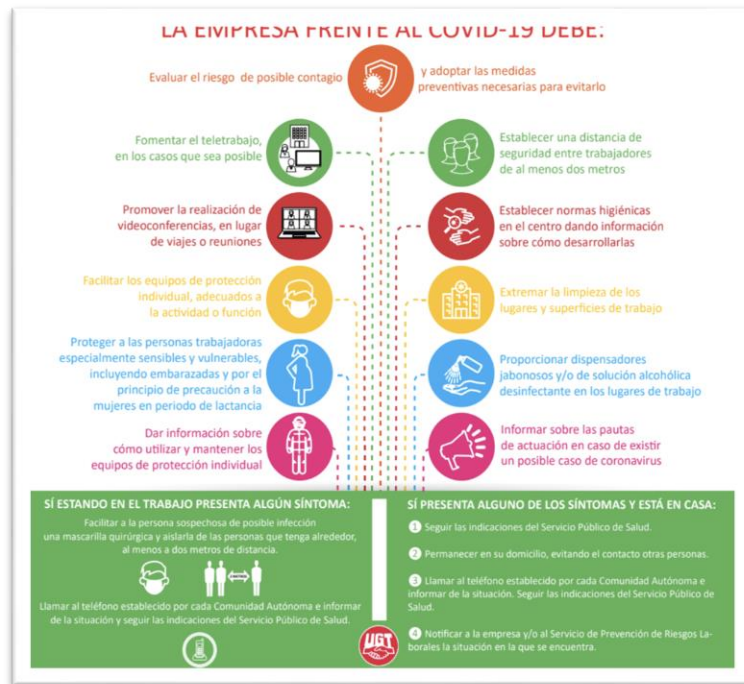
LA EMPRESA FRENTE AL COVID-19 DEBE:

Evaluar el riesgo de posible contagio y adoptar las medidas preventivas necesarias para evitarlo

Fomentar el teletrabajo, en los casos que sea posible

Establecer una distancia de seguridad entre trabajadores de al menos dos metros

Promover la realización de videoconferencias, en lugar de viajes o reuniones

Establecer normas higiénicas en el centro dando información sobre cómo desarrollarlas

Facilitar los equipos de protección individual, adecuados a la actividad o función

Extremar la limpieza de los lugares y superficies de trabajo

Proteger a las personas trabajadoras especialmente sensibles y vulnerables, incluyendo embarazadas y por el principio de precaución a la mujeres en periodo de lactancia

Proporcionar dispensadores jabonosos y/o de solución alcohólica desinfectante en los lugares de trabajo

Dar información sobre cómo utilizar y mantener los equipos de protección individual

Informar sobre las pautas de actuación en caso de existir un posible caso de coronavirus

SÍ ESTANDO EN EL TRABAJO PRESENTA ALGÚN SÍNTOMA:

Facilitar a la persona sospechosa de posible infección una mascarilla quirúrgica y aislarla de las personas que tenga alrededor, al menos a dos metros de distancia.

Llamar al teléfono establecido por cada Comunidad Autónoma e informar de la situación y seguir las indicaciones del Servicio Público de Salud.

SÍ PRESENTA ALGUNO DE LOS SÍNTOMAS Y ESTÁ EN CASA:

1 Seguir las indicaciones del Servicio Público de Salud.

2 Permanecer en su domicilio, evitando el contacto otras personas.

3 Llamar al teléfono establecido por cada Comunidad Autónoma e informar de la situación. Seguir las indicaciones del Servicio Público de Salud.

4 Notificar a la empresa y/o al Servicio de Prevención de Riesgos Laborales la situación en la que se encuentra.

UGT